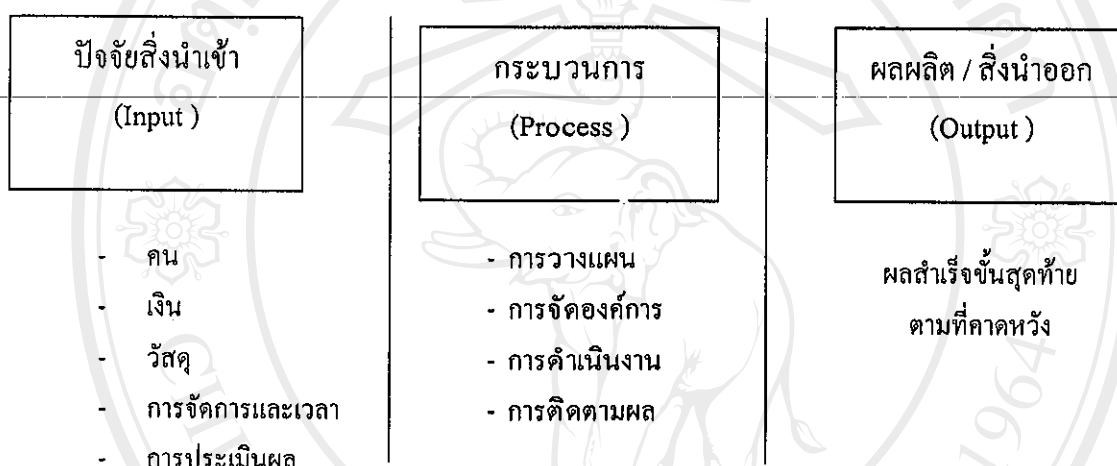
ปัจจัยสิ่งนำเข้า
(Input)

- คน
- เงิน
- วัสดุ
- การจัดการและเวลา
- การประเมินผล

กระบวนการ
(Process)

- การวางแผน
- การจัดองค์การ
- การดำเนินงาน
- การติดตามผล

ผลผลิต / สิ่งนำออก
(Output)

ผลสำเร็จขั้นสุดท้าย
ตามที่คาดหวัง